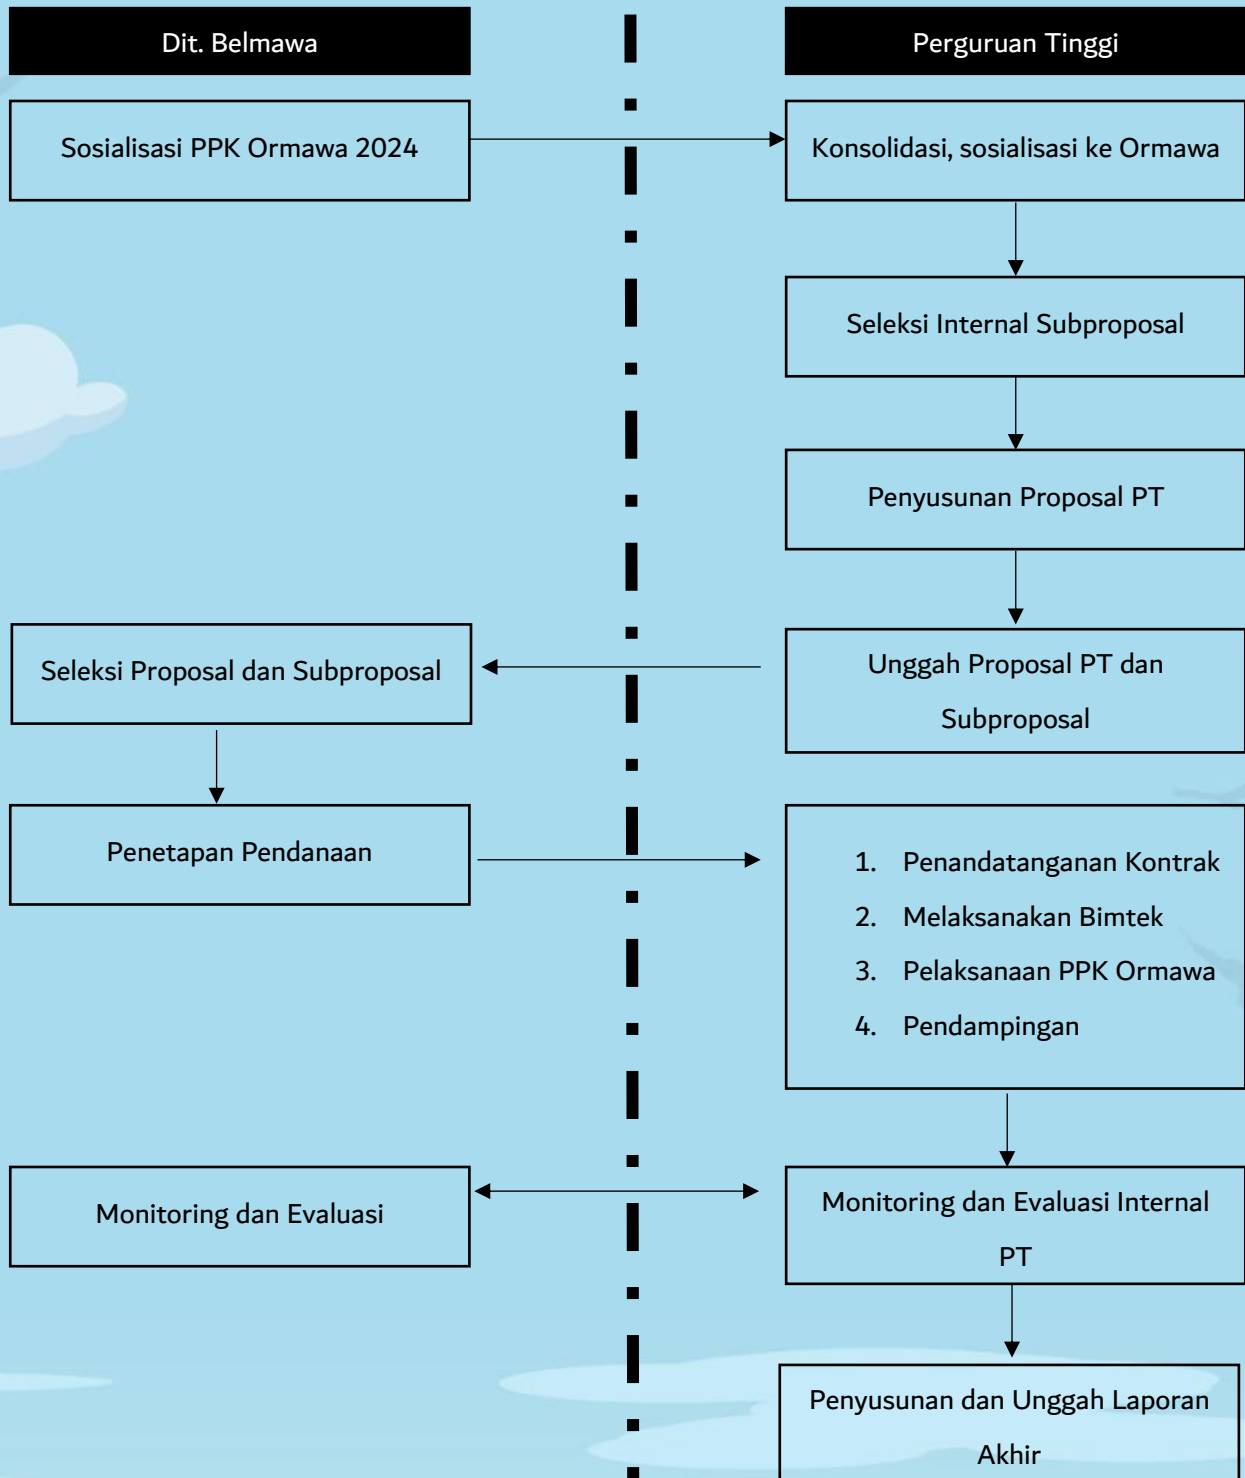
Dit. Belmawa

Perguruan Tinggi

Sosialisasi PPK Ormawa 2024

Konsolidasi, sosialisasi ke Ormawa

Seleksi Internal Subproposal

Penyusunan Proposal PT

Seleksi Proposal dan Subproposal

Unggah Proposal PT dan Subproposal

Penetapan Pendanaan

1. Penandatanganan Kontrak
2. Melaksanakan Bimtek
3. Pelaksanaan PPK Ormawa
4. Pendampingan

Monitoring dan Evaluasi

Monitoring dan Evaluasi Internal PT

Penyusunan dan Unggah Laporan Akhir